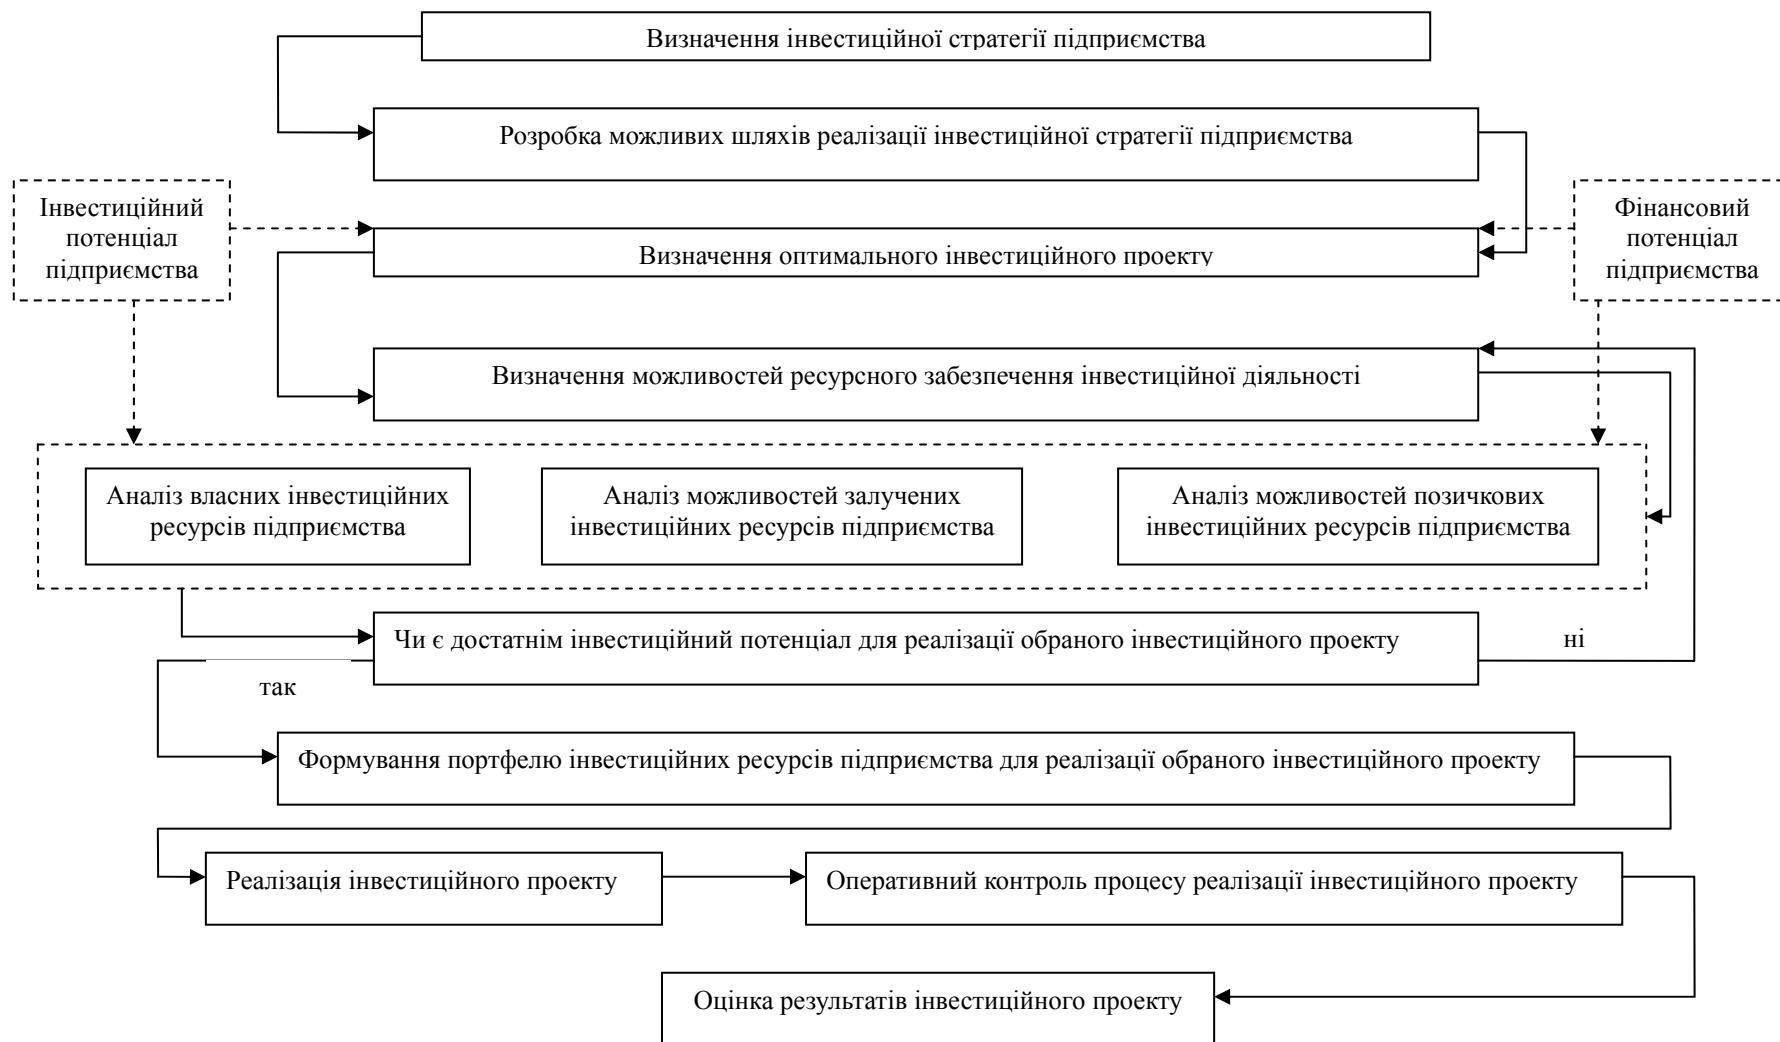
Визначення інвестиційної стратегії підприємства

Розробка можливих шляхів реалізації інвестиційної стратегії підприємства

Інвестиційний потенціал підприємства

Визначення оптимального інвестиційного проекту

Фінансовий потенціал підприємства

Визначення можливостей ресурсного забезпечення інвестиційної діяльності

Аналіз власних інвестиційних ресурсів підприємства

Аналіз можливостей залучених інвестиційних ресурсів підприємства

Аналіз можливостей позичкових інвестиційних ресурсів підприємства

Чи є достатнім інвестиційний потенціал для реалізації обраного інвестиційного проекту

ні

так

Формування портфелю інвестиційних ресурсів підприємства для реалізації обраного інвестиційного проекту

Реалізація інвестиційного проекту

Оперативний контроль процесу реалізації інвестиційного проекту

Оцінка результатів інвестиційного проекту